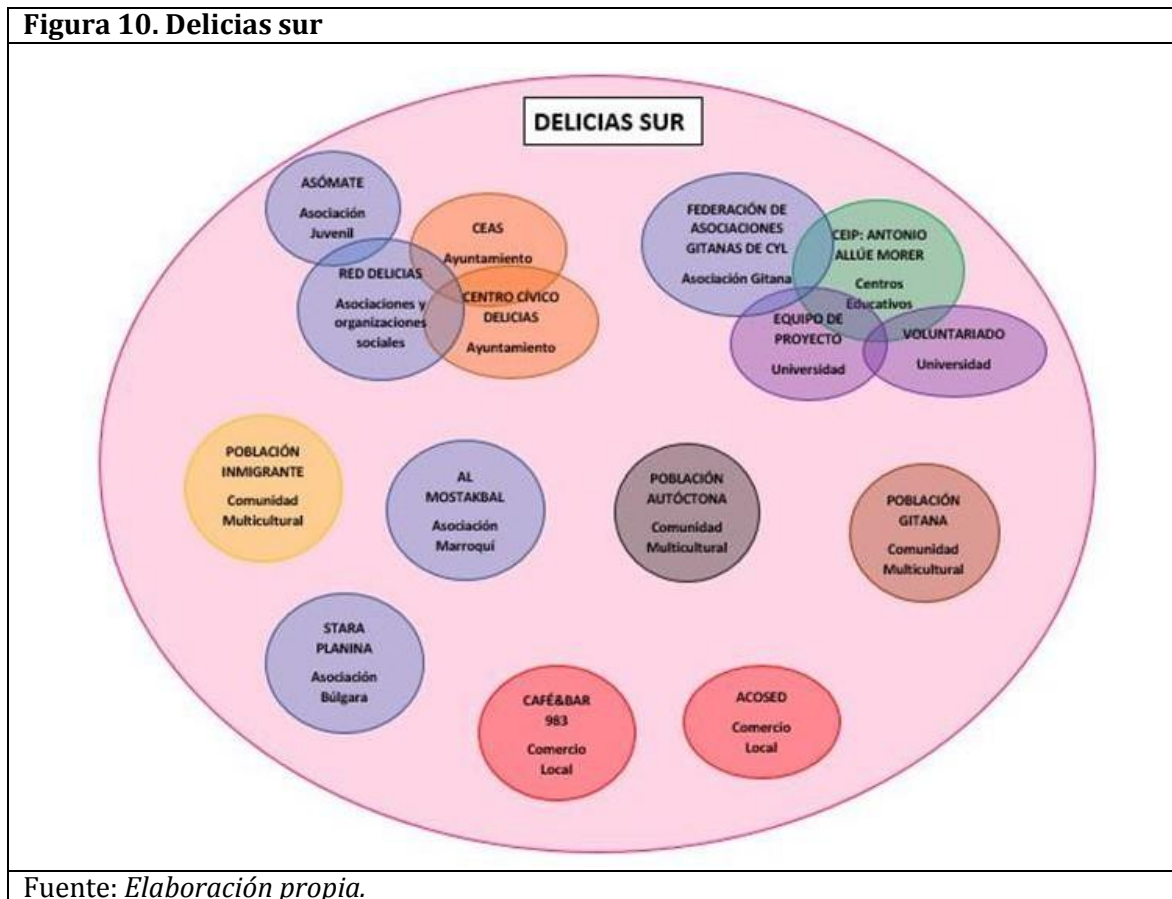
Figura 10. Delicias sur

DELICIAS SUR

ASÓMATE
Asociación Juvenil

CEAS
Ayuntamiento

RED DELICIAS
Asociaciones y organizaciones sociales

CENTRO CÍVICO DELICIAS
Ayuntamiento

FEDERACIÓN DE ASOCIACIONES GITANAS DE CYL
Asociación Gitana

CEIP: ANTONIO ALLÚE MORER
Centros Educativos

EQUIPO DE PROYECTO
Universidad

VOLUNTARIADO
Universidad

POBLACIÓN INMIGRANTE
Comunidad Multicultural

AL MOSTAKBAL
Asociación Marroquí

POBLACIÓN AUTÓCTONA
Comunidad Multicultural

POBLACIÓN GITANA
Comunidad Multicultural

STARA PLANINA
Asociación Búlgara

CAFÉ&BAR 983
Comercio Local

ACOSED
Comercio Local

Fuente: *Elaboración propia.*